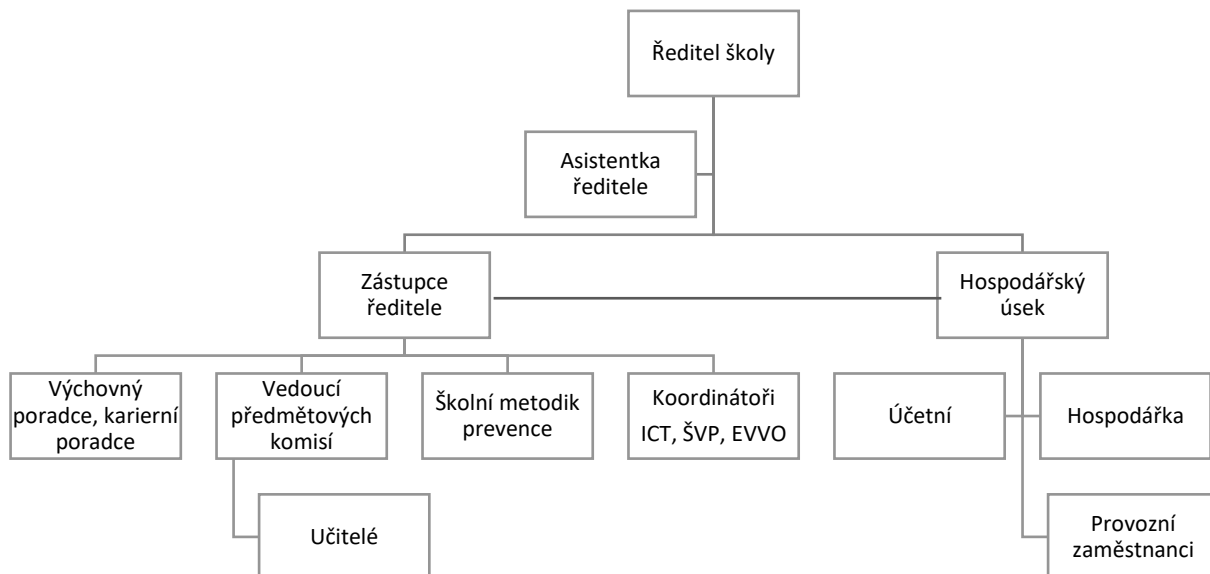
Ředitel školy

Asistentka ředitele

Zástupce ředitele

Hospodářský úsek

Výchovný poradce, karierní poradce

Vedoucí předmětových komisí

Školní metodik prevence

Koordinátoři ICT, ŠVP, EVVO

Účetní

Hospodářka

Učitelé

Provozní zaměstnanci